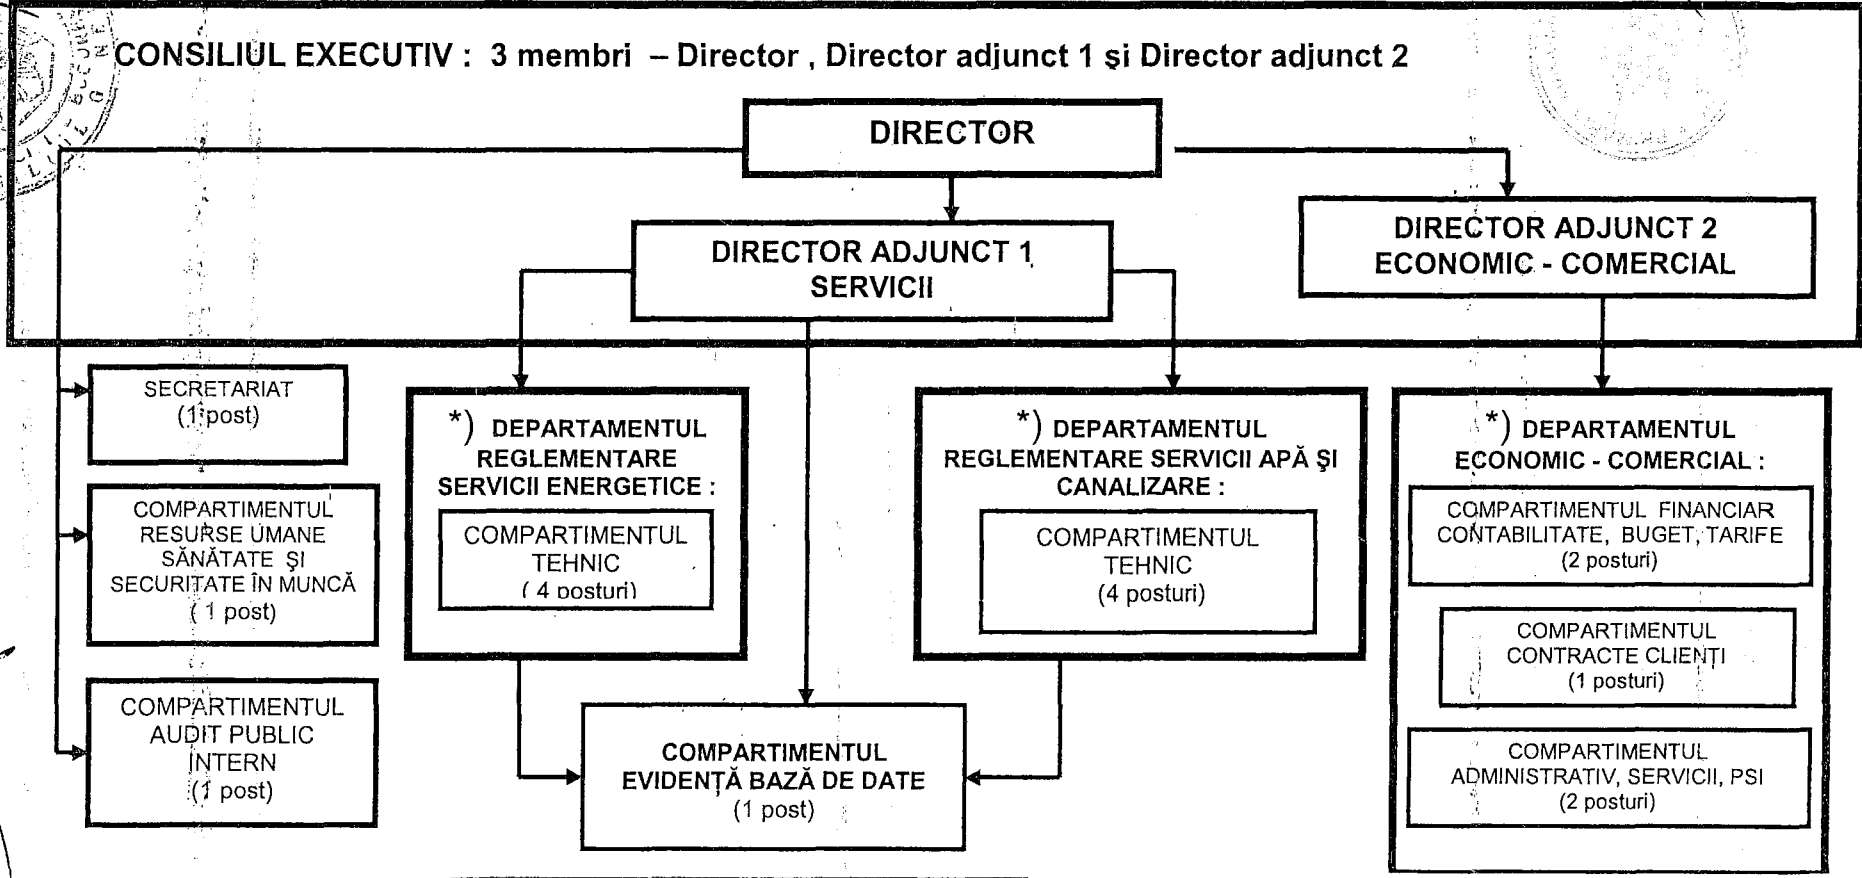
CONSILIUL EXECUTIV : 3 membri – Director , Director adjunct 1 şi Director adjunct 2

DIRECTOR

DIRECTOR ADJUNCT 1 SERVICII

DIRECTOR ADJUNCT 2 ECONOMIC - COMERCIAL

SECRETARIAT (1 post)

COMPARTIMENTUL RESURSE UMANE SĂNĂTATE ŞI SECURITATE ÎN MUNCĂ ( 1 post)

COMPARTIMENTUL AUDIT PUBLIC INTERN (1 post)

*) DEPARTAMENTUL REGLEMENTARE SERVICII ENERGETICE :

COMPARTIMENTUL TEHNIC ( 4 posturi)

*) DEPARTAMENTUL REGLEMENTARE SERVICII APĂ ŞI CANALIZARE :

COMPARTIMENTUL TEHNIC (4 posturi)

COMPARTIMENTUL EVIDENŢĂ BAZĂ DE DATE (1 post)

*) DEPARTAMENTUL ECONOMIC - COMERCIAL :

COMPARTIMENTUL FINANCIAR CONTABILITATE, BUGET, TARIFE (2 posturi)

COMPARTIMENTUL CONTRACTE CLIENŢI (1 posturi)

COMPARTIMENTUL ADMINISTRATIV, SERVICII, PSI (2 posturi)